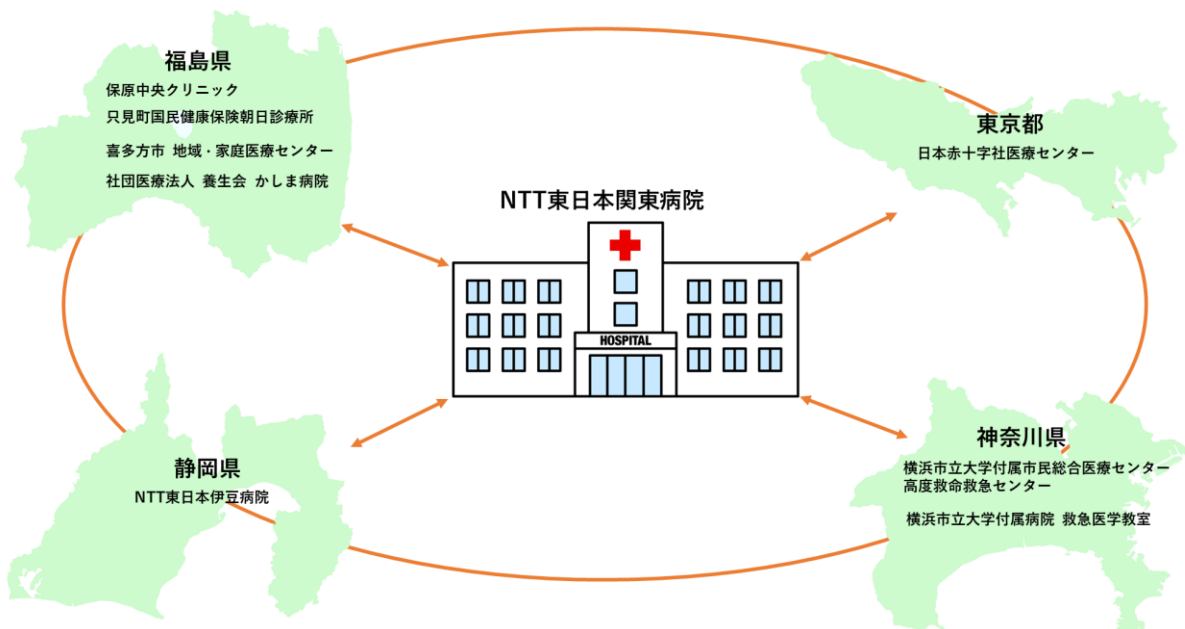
福島県
保原中央クリニック
只見町国民健康保険朝日診療所
喜多方市 地域・家庭医療センター
社団医療法人 養生会 かしま病院

東京都
日本赤十字社医療センター

NTT東日本関東病院

HOSPITAL

静岡県
NTT東日本伊豆病院

神奈川県
横浜市立大学付属市民総合医療センター
高度救命救急センター
横浜市立大学付属病院 救急医学教室